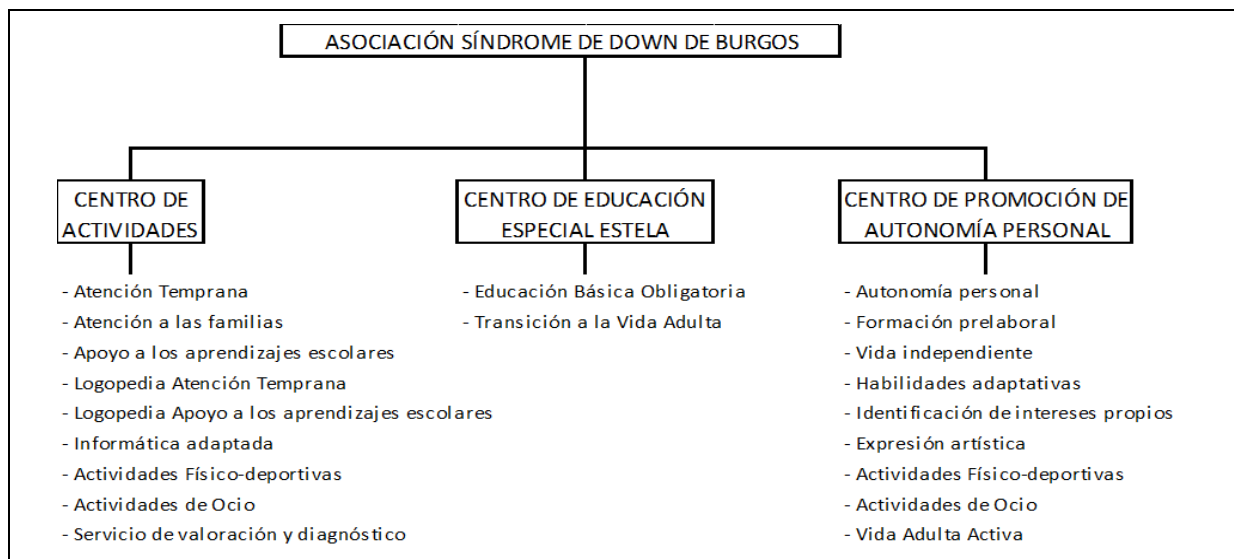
ASOCIACIÓN SÍNDROME DE DOWN DE BURGOS

CENTRO DE ACTIVIDADES

- Atención Temprana
- Atención a las familias
- Apoyo a los aprendizajes escolares
- Logopedia Atención Temprana
- Logopedia Apoyo a los aprendizajes escolares
- Informática adaptada
- Actividades Físico-deportivas
- Actividades de Ocio
- Servicio de valoración y diagnóstico

CENTRO DE EDUCACIÓN ESPECIAL ESTELA

- Educación Básica Obligatoria
- Transición a la Vida Adulta

CENTRO DE PROMOCIÓN DE AUTONOMÍA PERSONAL

- Autonomía personal
- Formación prelaboral
- Vida independiente
- Habilidades adaptativas
- Identificación de intereses propios
- Expresión artística
- Actividades Físico-deportivas
- Actividades de Ocio
- Vida Adulta Activa